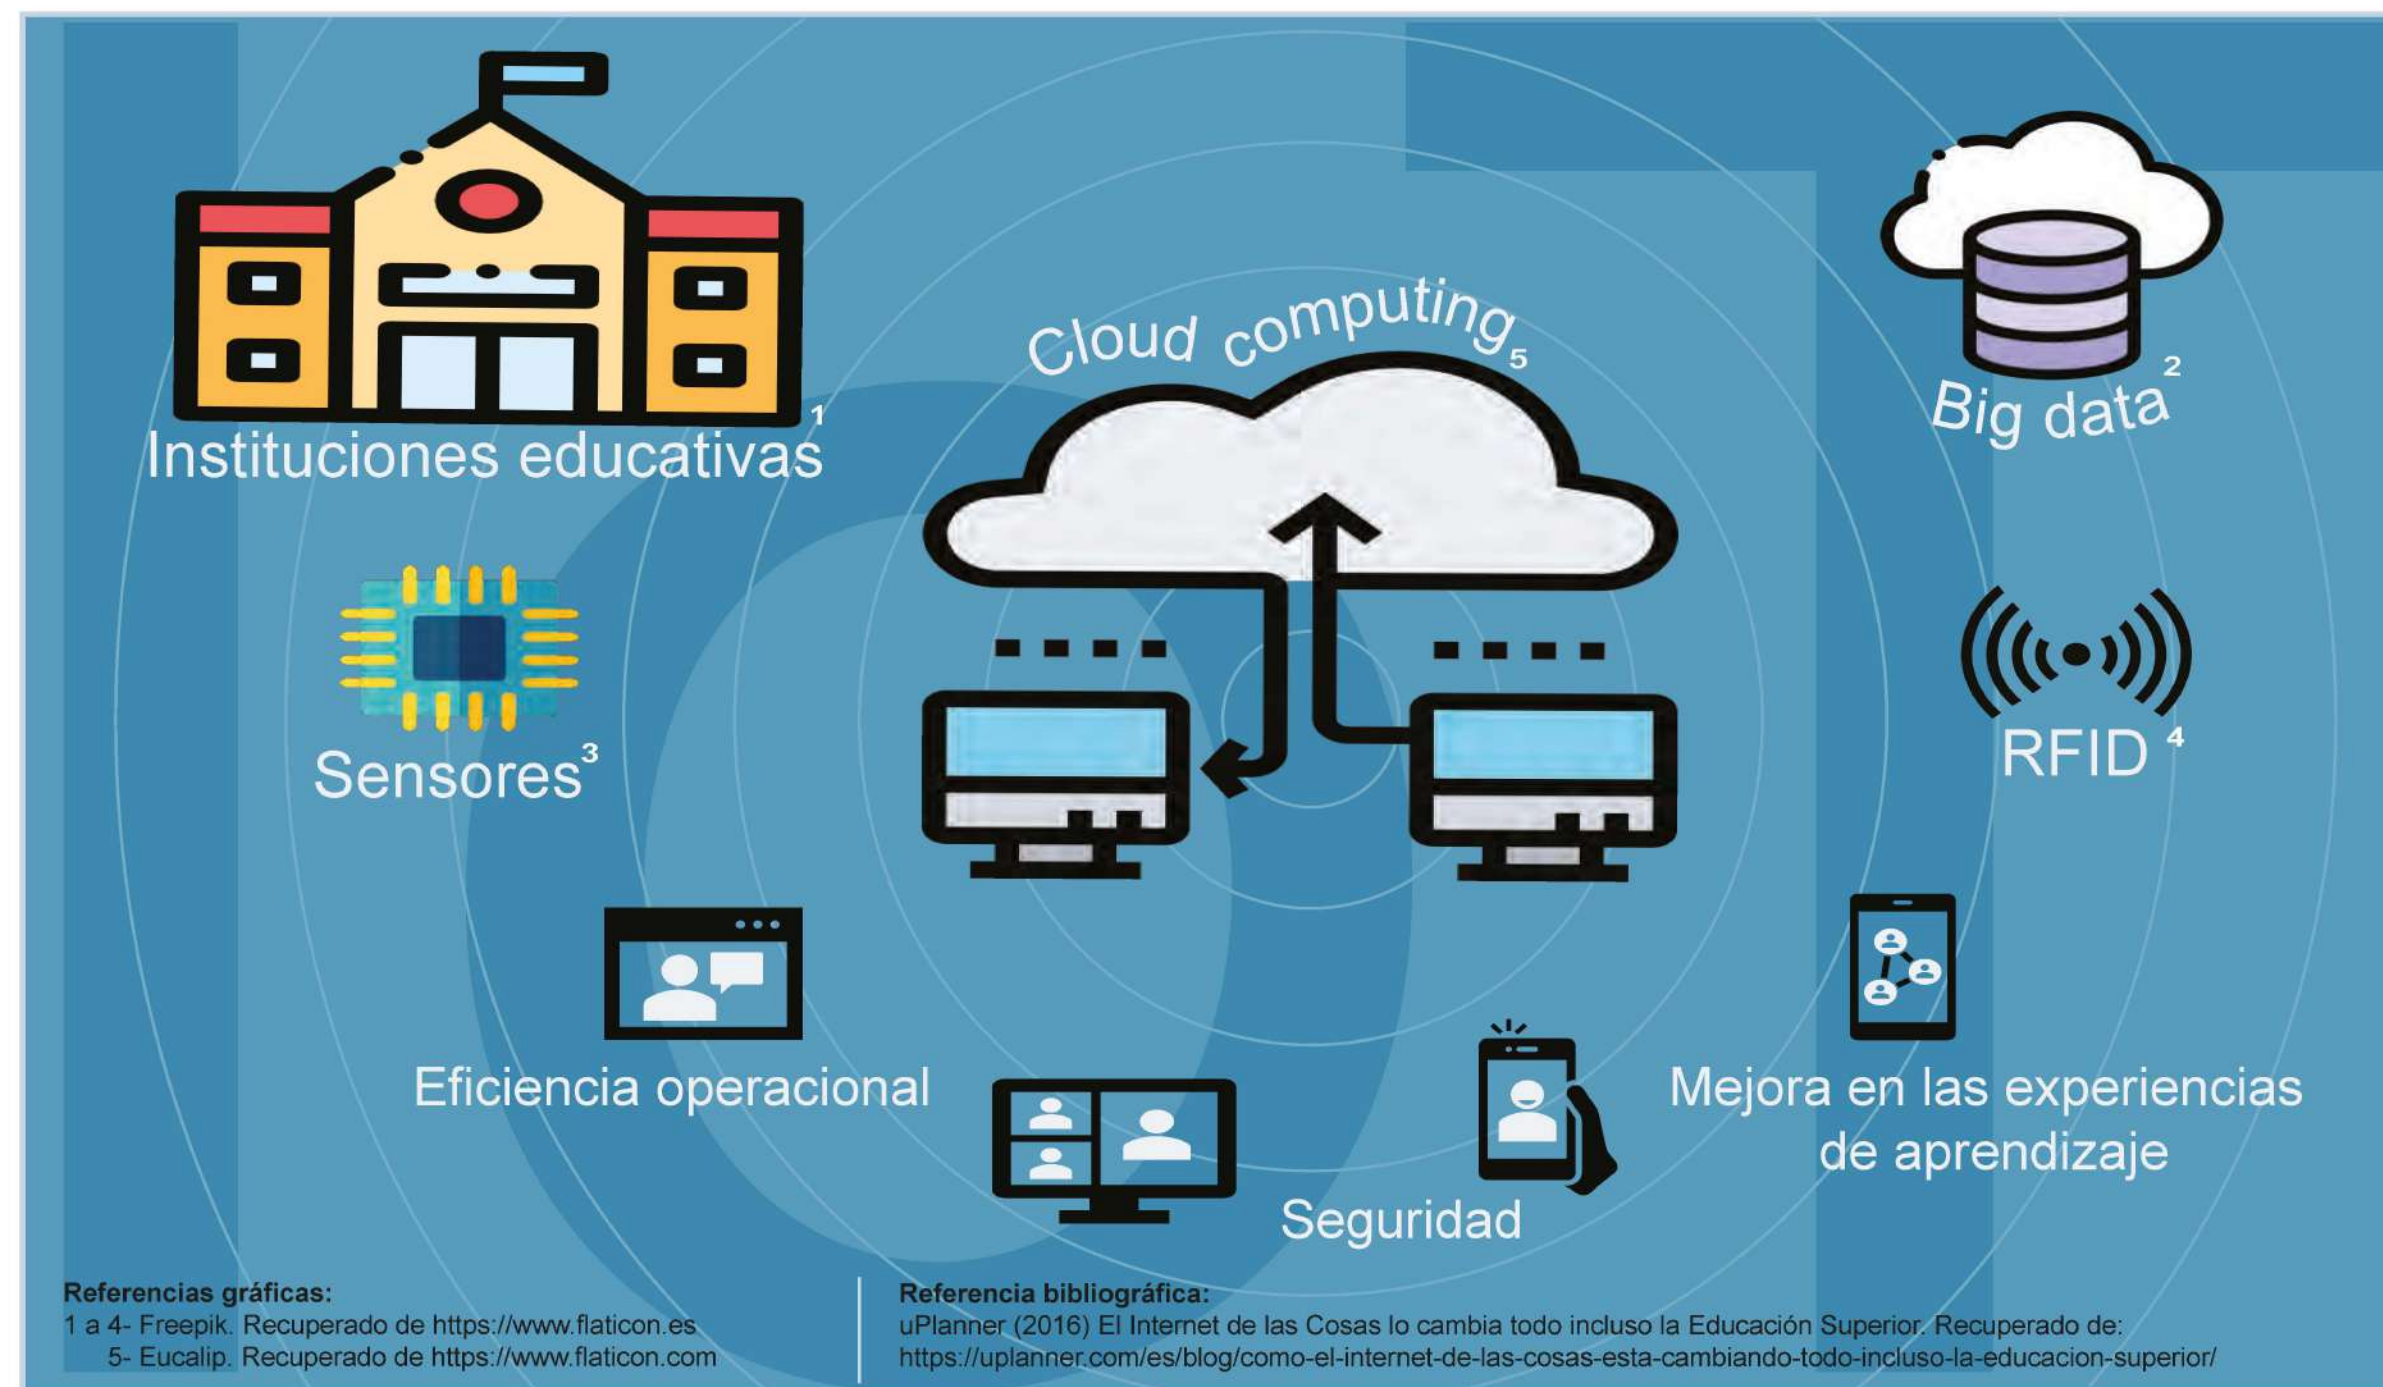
Instituciones educativas$^1$

Cloud computing$_5$

Big data$^2$

Sensores$^3$

RFID $^4$

Eficiencia operacional

Seguridad

Mejora en las experiencias de aprendizaje

**Referencias gráficas:**
1 a 4- Freepik. Recuperado de https://www.flaticon.es
5- Eucalip. Recuperado de https://www.flaticon.com

**Referencia bibliográfica:**
uPlanner (2016) El Internet de las Cosas lo cambia todo incluso la Educación Superior. Recuperado de: https://uplanner.com/es/blog/como-el-internet-de-las-cosas-esta-cambiando-todo-incluso-la-educacion-superior/